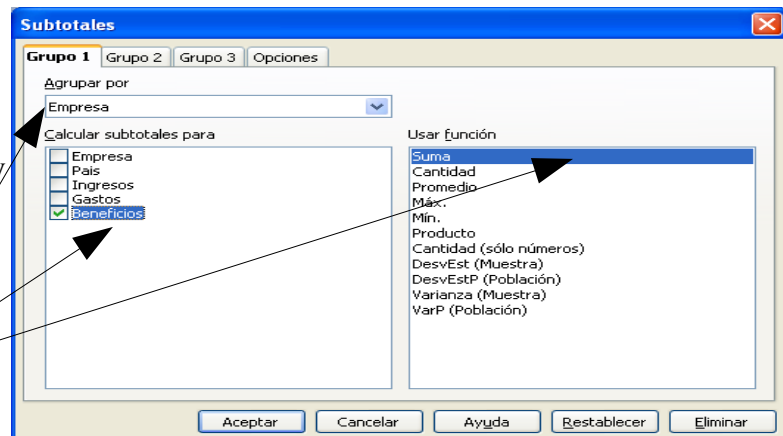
Subtotales

Grupo 1 | Grupo 2 | Grupo 3 | Opciones

Agrupar por

Empresa

Calcular subtotales para

Empresa
Pais
Ingresos
Gastos
Beneficios

Usar función

Suma
Cantidad
Promedio
Máx.
Mín.
Producto
Cantidad (sólo números)
DesvEst (Muestra)
DesvEstP (Población)
Varianza (Muestra)
VarP (Población)

Aceptar | Cancelar | Ayuda | Restablecer | Eliminar